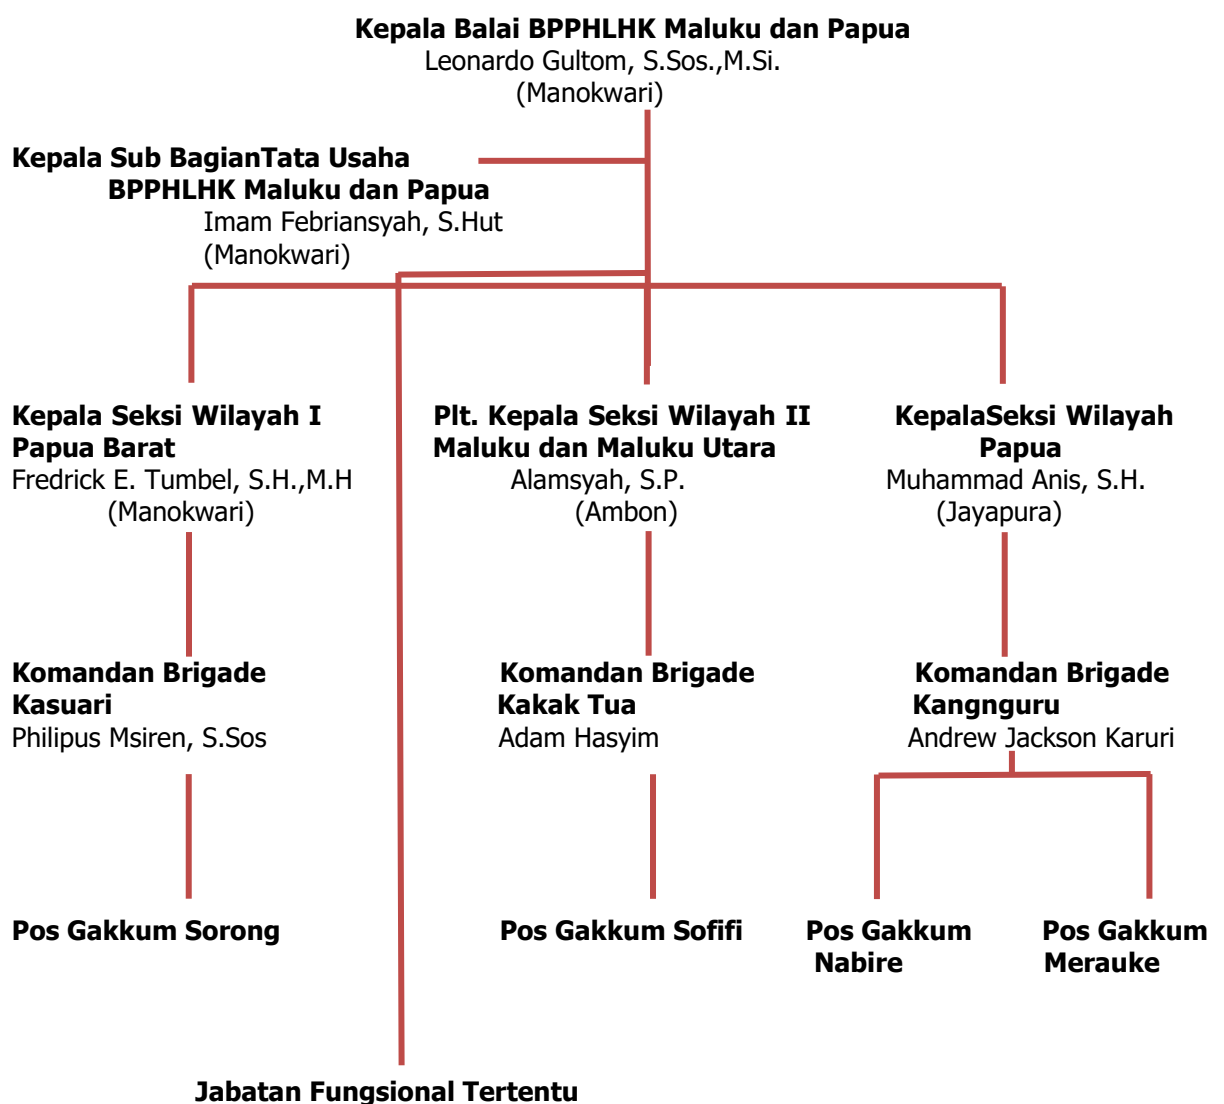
Kepala Balai BPPHLHK Maluku dan Papua
Leonardo Gultom, S.Sos.,M.Si.
(Manokwari)

Kepala Sub BagianTata Usaha
BPPHLHK Maluku dan Papua
Imam Febriansyah, S.Hut
(Manokwari)

Kepala Seksi Wilayah I
Papua Barat
Fredrick E. Tumbel, S.H.,M.H
(Manokwari)

Plt. Kepala Seksi Wilayah II
Maluku dan Maluku Utara
Alamsyah, S.P.
(Ambon)

KepalaSeksi Wilayah
Papua
Muhammad Anis, S.H.
(Jayapura)

Komandan Brigade
Kasuari
Philipus Msiren, S.Sos

Komandan Brigade
Kakak Tua
Adam Hasyim

Komandan Brigade
Kangnguru
Andrew Jackson Karuri

Pos Gakkum Sorong

Pos Gakkum Sofifi

Pos Gakkum
Nabire

Pos Gakkum
Merauke

Jabatan Fungsional Tertentu